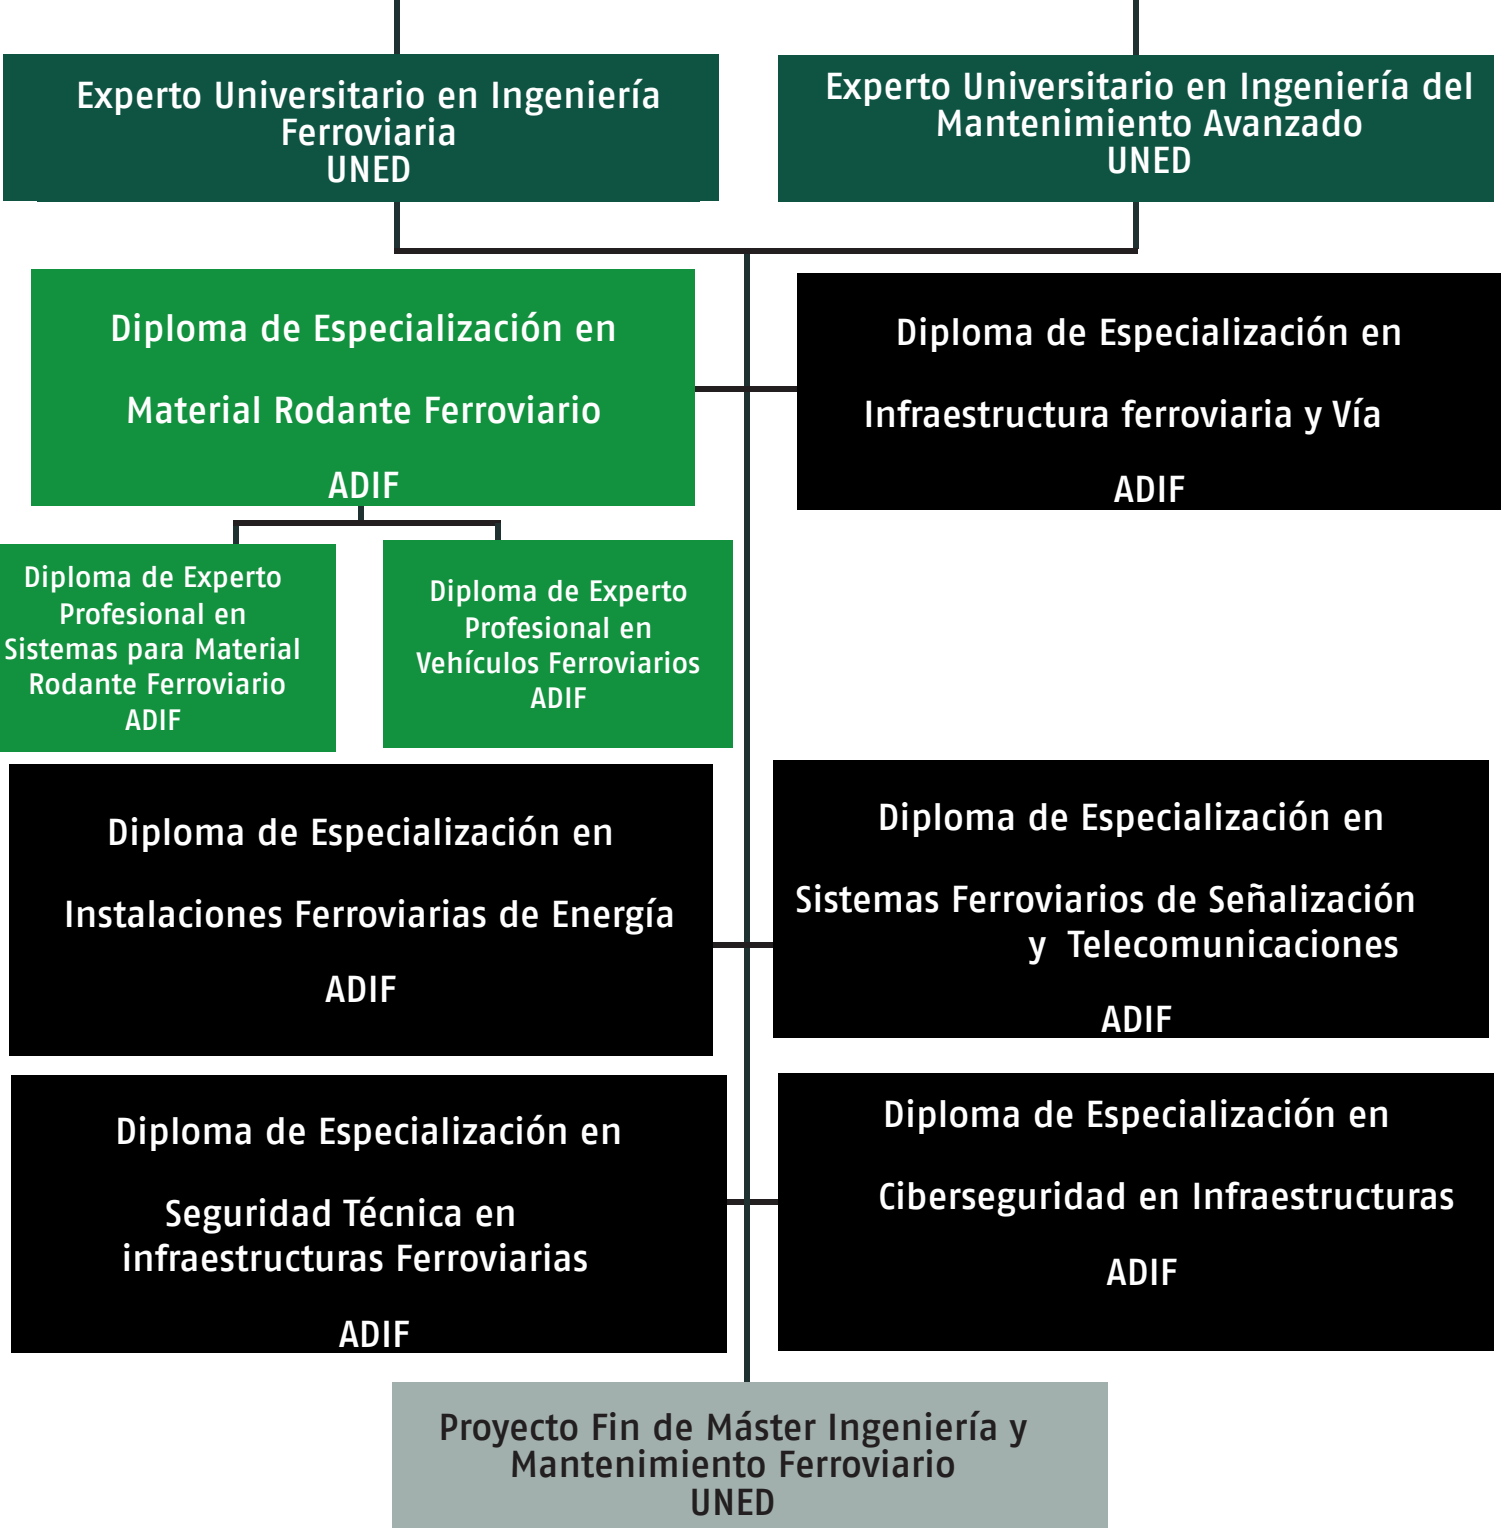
Experto Universitario en Ingeniería Ferroviaria
UNED

Experto Universitario en Ingeniería del Mantenimiento Avanzado
UNED

Diploma de Especialización en

Material Rodante Ferroviario

ADIF

Diploma de Especialización en

Infraestructura ferroviaria y Vía

ADIF

Diploma de Experto Profesional en Sistemas para Material Rodante Ferroviario
ADIF

Diploma de Experto Profesional en Vehículos Ferroviarios
ADIF

Diploma de Especialización en

Instalaciones Ferroviarias de Energía

ADIF

Diploma de Especialización en

Sistemas Ferroviarios de Señalización y Telecomunicaciones

ADIF

Diploma de Especialización en

Seguridad Técnica en infraestructuras Ferroviarias

ADIF

Diploma de Especialización en

Ciberseguridad en Infraestructuras

ADIF

Proyecto Fin de Máster Ingeniería y Mantenimiento Ferroviario
UNED